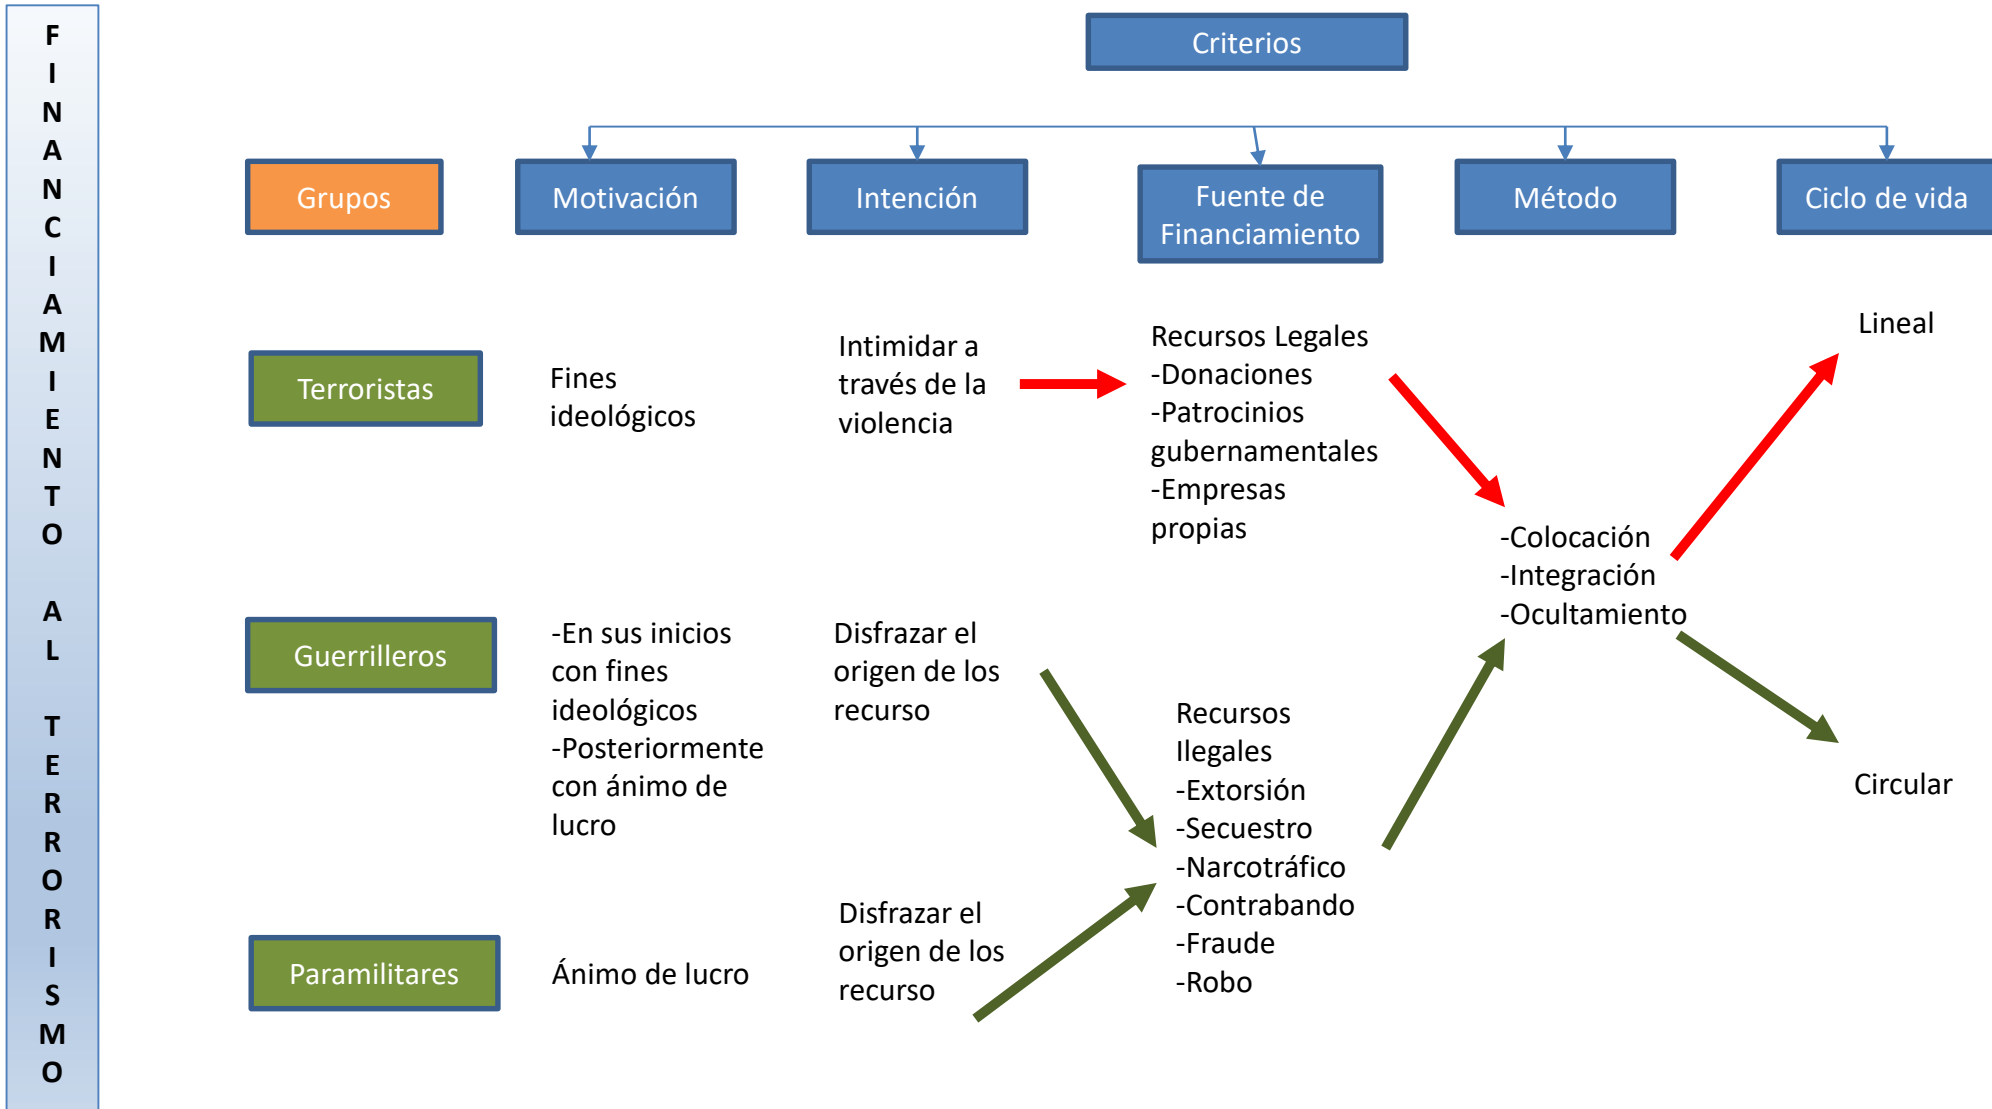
FINANCIAMIENTO AL TERRORISMO

Criterios

Grupos

Motivación

Intención

Fuente de Financiamiento

Método

Ciclo de vida

Terroristas

Fines ideológicos

Intimidar a través de la violencia

Recursos Legales
-Donaciones
-Patrocinios gubernamentales
-Empresas propias

Lineal

-Colocación
-Integración
-Ocultamiento

Guerrilleros

-En sus inicios con fines ideológicos
-Posteriormente con ánimo de lucro

Disfrazar el origen de los recurso

Recursos Ilegales
-Extorsión
-Secuestro
-Narcotráfico
-Contrabando
-Fraude
-Robo

Circular

Paramilitares

Ánimo de lucro

Disfrazar el origen de los recurso